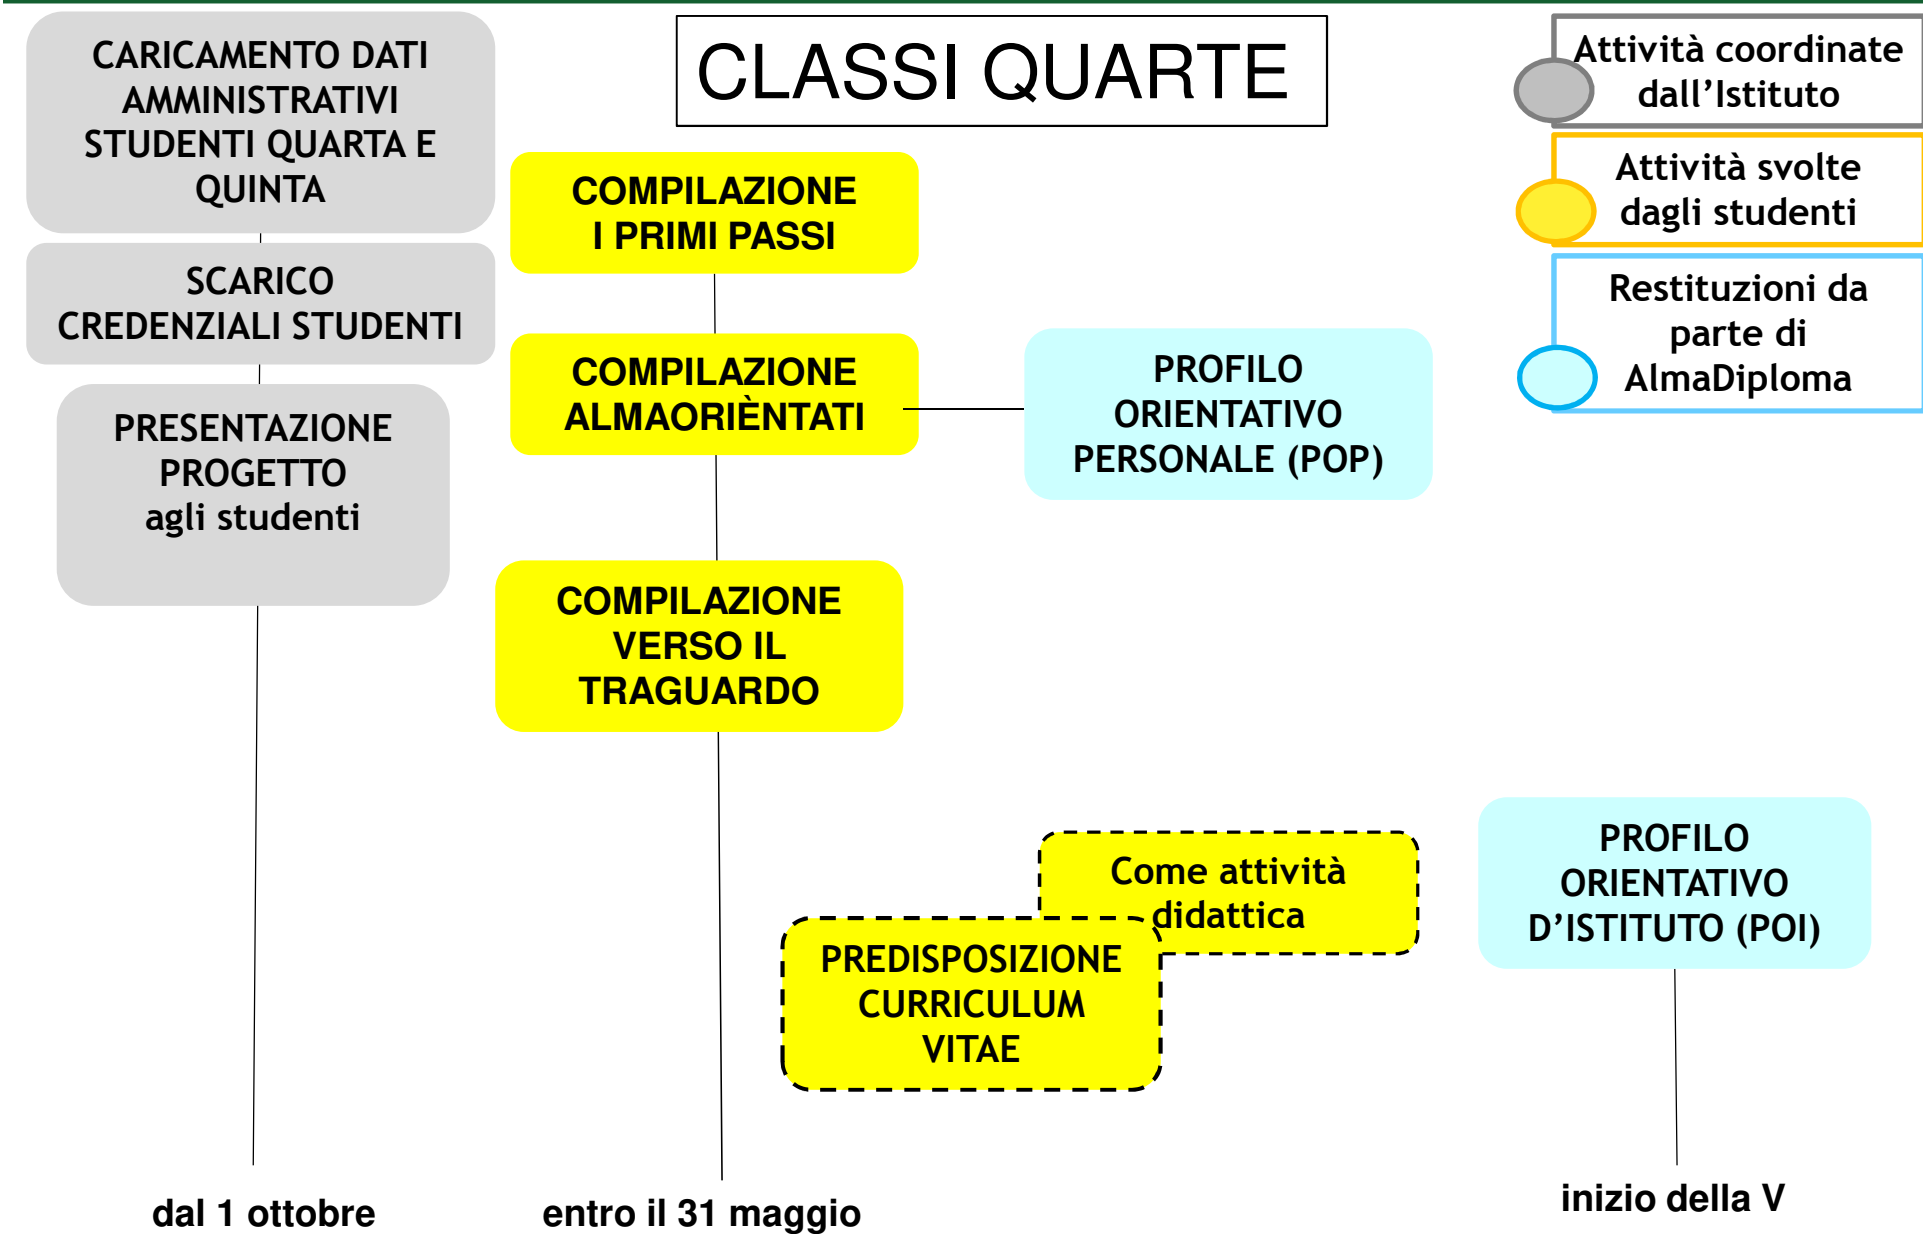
CLASSI QUARTE

CARICAMENTO DATI AMMINISTRATIVI STUDENTI QUARTA E QUINTA

SCARICO CREDENZIALI STUDENTI

PRESENTAZIONE PROGETTO agli studenti

COMPILAZIONE I PRIMI PASSI

COMPILAZIONE ALMAORIÈNTATI

PROFILO ORIENTATIVO PERSONALE (POP)

COMPILAZIONE VERSO IL TRAGUARDO

Attività coordinate dall'Istituto

Attività svolte dagli studenti

Restituzioni da parte di AlmaDiploma

Come attività didattica

PREDISPOSIZIONE CURRICULUM VITAE

PROFILO ORIENTATIVO D'ISTITUTO (POI)

dal 1 ottobre

entro il 31 maggio

inizio della V